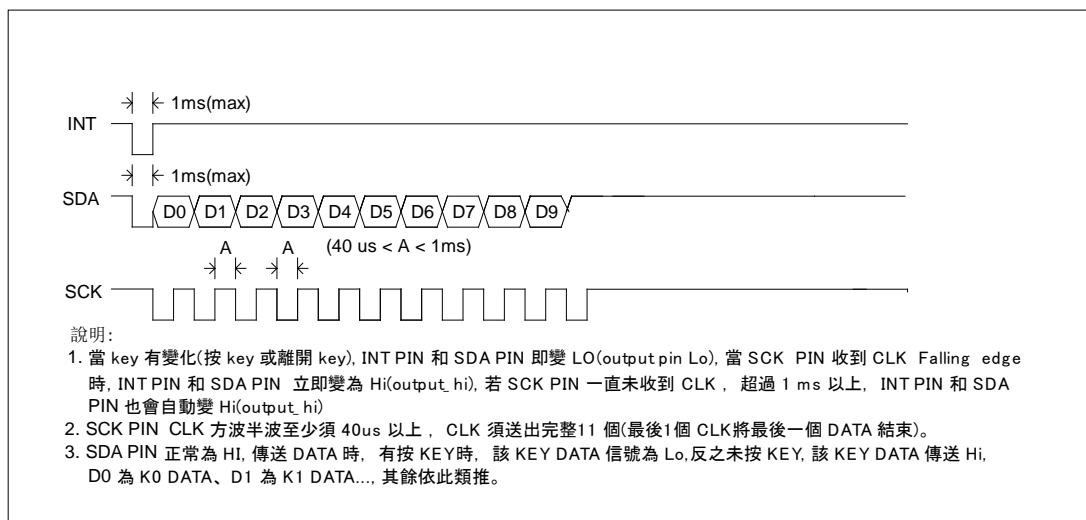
1ms(max)

INT

1ms(max)

SDA

D0 D1 D2 D3 D4 D5 D6 D7 D8 D9

A A $(40\ us < A < 1ms)$

SCK

說明:

1. 當 key 有變化(按 key 或離開 key), INT PIN 和 SDA PIN 即變 LO(output pin Lo), 當 SCK PIN 收到 CLK Falling edge 時, INT PIN 和 SDA PIN 立即變為 Hi(output_hi), 若 SCK PIN 一直未收到 CLK , 超過 1 ms 以上, INT PIN 和 SDA PIN 也會自動變 Hi(output_hi)

2. SCK PIN CLK 方波半波至少須 40us 以上 , CLK 須送出完整11 個(最後1個 CLK將最後一個 DATA 結束)。

3. SDA PIN 正常為 HI, 傳送 DATA 時, 有按 KEY時, 該 KEY DATA 信號為 Lo,反之未按 KEY, 該 KEY DATA 傳送 Hi, D0 為 K0 DATA、D1 為 K1 DATA..., 其餘依此類推。